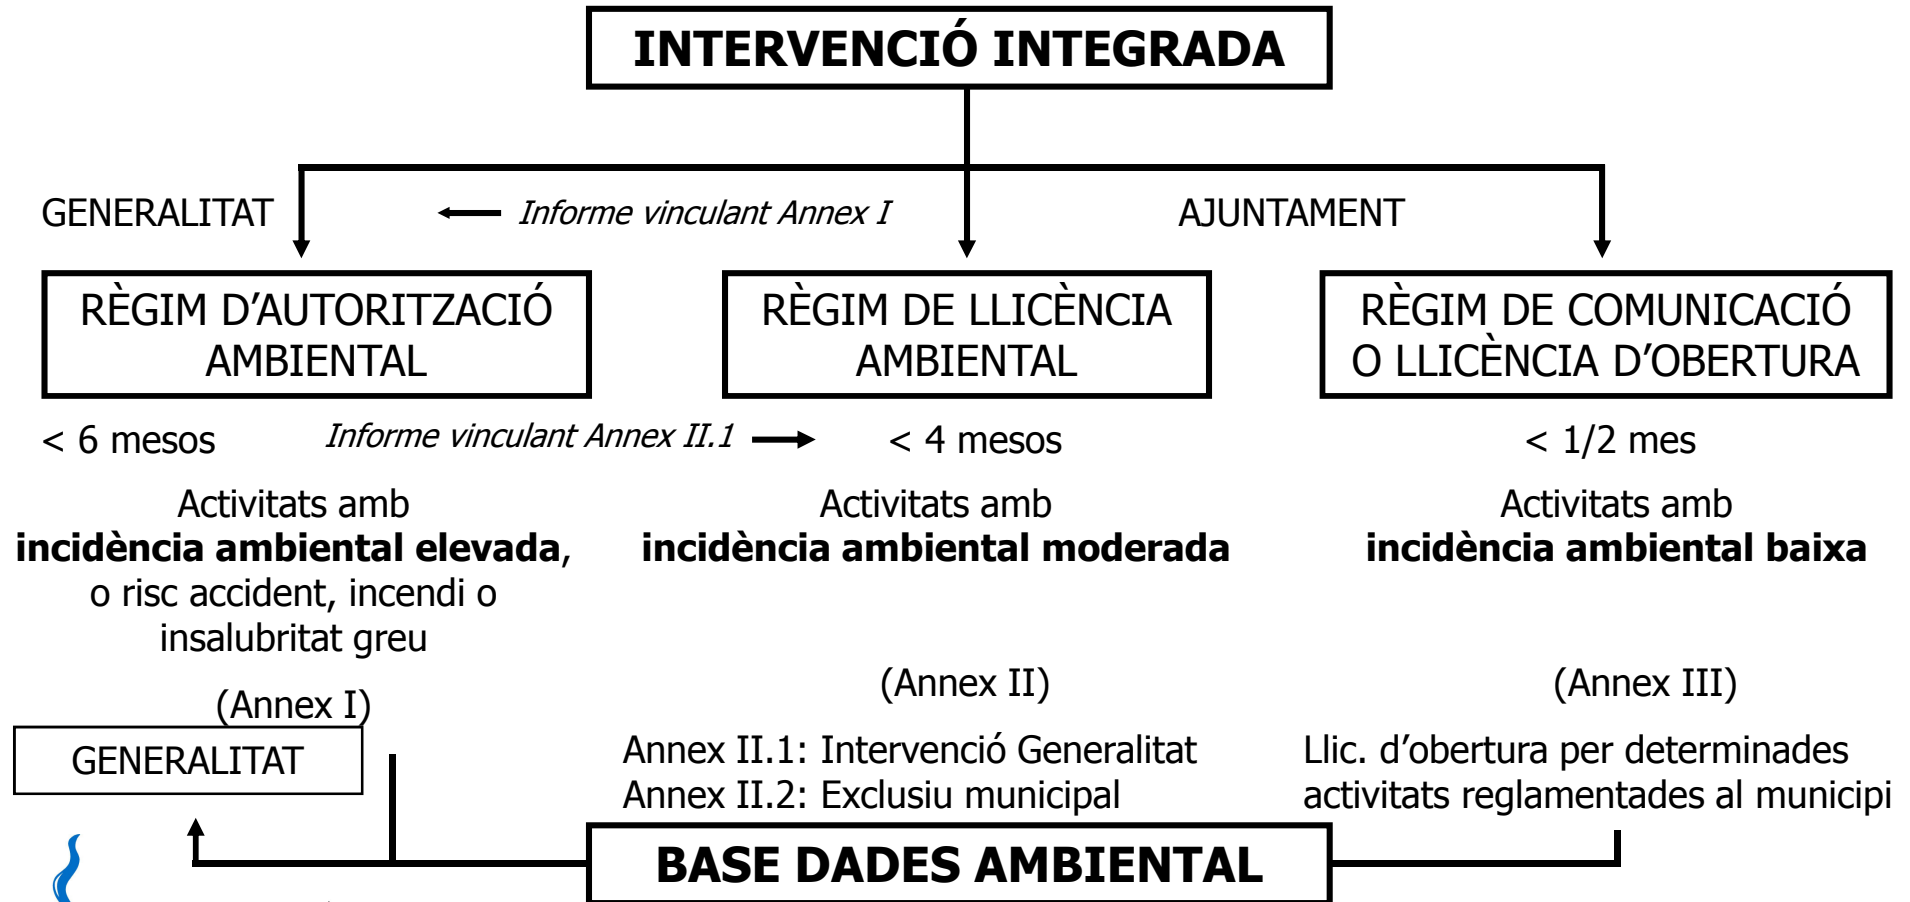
INTERVENCIÓ INTEGRADA

GENERALITAT

Informe vinculant Annex I

AJUNTAMENT

RÈGIM D'AUTORITZACIÓ AMBIENTAL

RÈGIM DE LLICÈNCIA AMBIENTAL

RÈGIM DE COMUNICACIÓ O LLICÈNCIA D'OBERTURA

< 6 mesos

Informe vinculant Annex II.1

< 4 mesos

< 1/2 mes

Activitats amb **incidència ambiental elevada**, o risc accident, incendi o insalubritat greu

(Annex I)

Activitats amb **incidència ambiental moderada**

(Annex II)

Annex II.1: Intervenció Generalitat
Annex II.2: Exclusiu municipal

Activitats amb **incidència ambiental baixa**

(Annex III)

Llic. d'obertura per determinades activitats reglamentades al municipi

GENERALITAT

BASE DADES AMBIENTAL